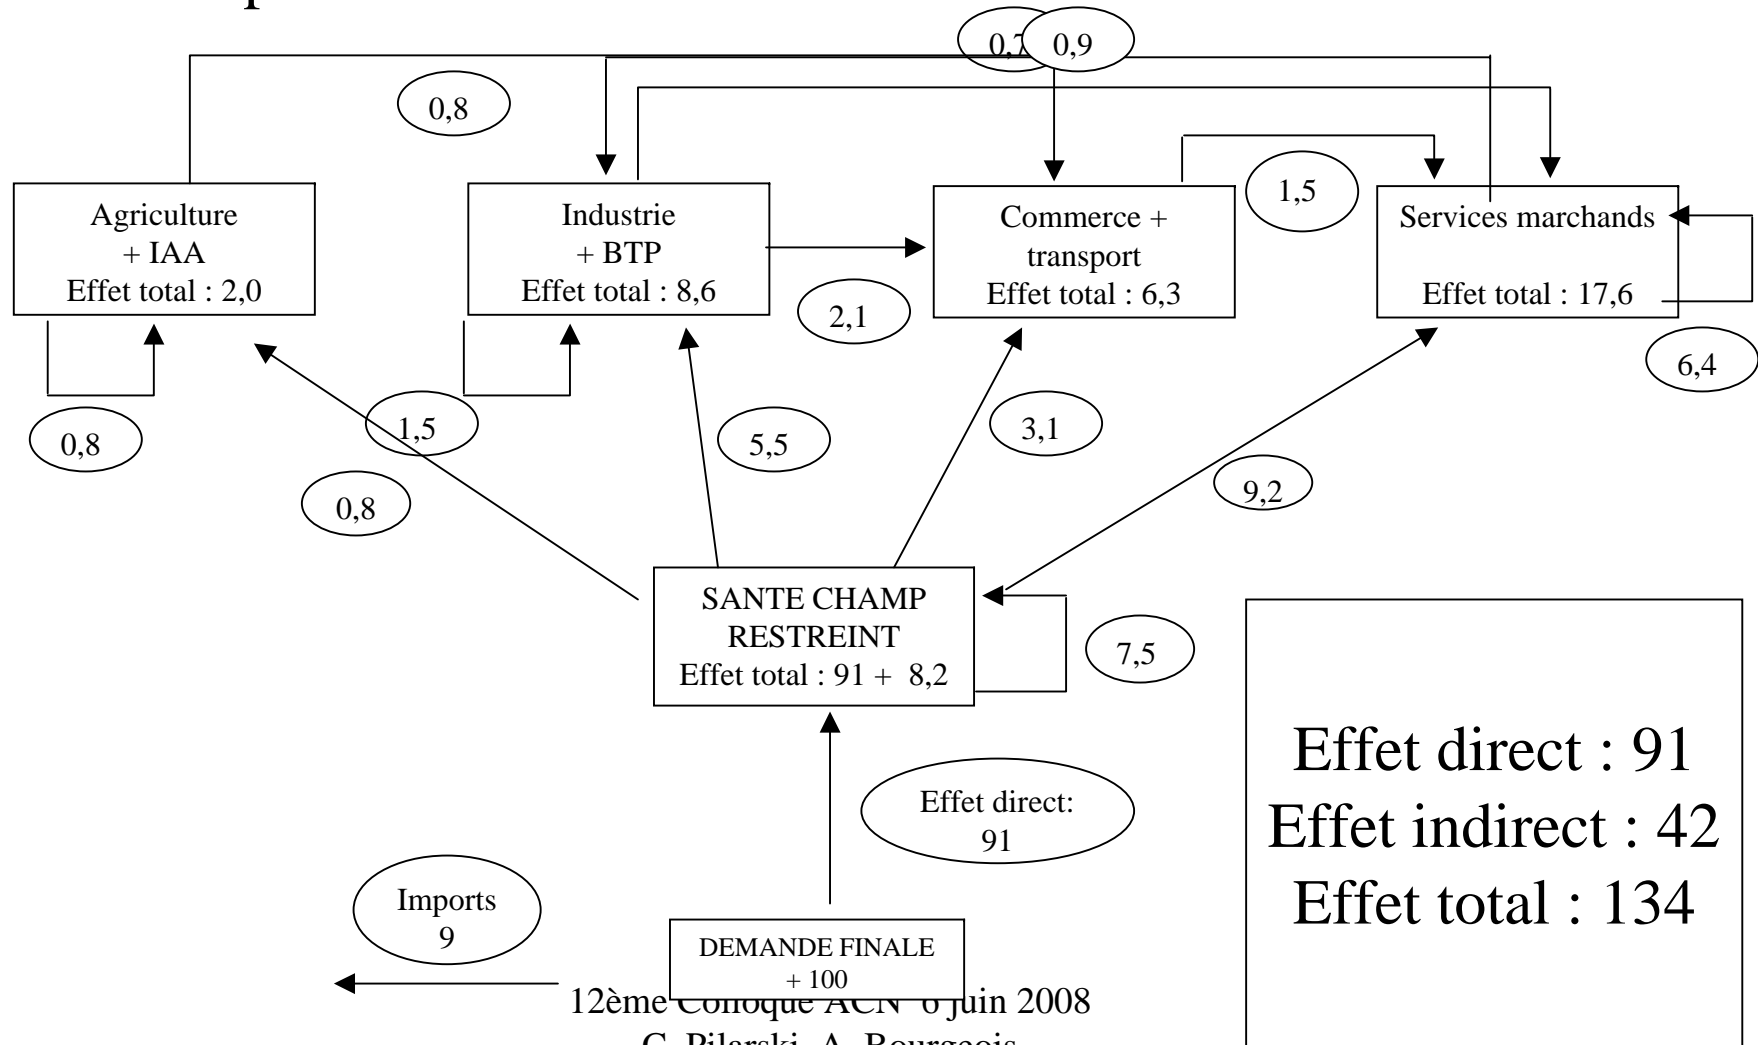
0,7 0,9

0,8

Agriculture + IAA
Effet total : 2,0

Industrie + BTP
Effet total : 8,6

Commerce + transport
Effet total : 6,3

1,5

Services marchands

Effet total : 17,6

2,1

6,4

0,8

1,5

5,5

3,1

9,2

0,8

SANTE CHAMP RESTREINT
Effet total : 91 + 8,2

7,5

Effet direct : 91
Effet indirect : 42
Effet total : 134

Effet direct: 91

Imports 9

DEMANDE FINALE + 100

12ème Colloque ACN 6 juin 2008
C. Pilarski, A. Bourgeois